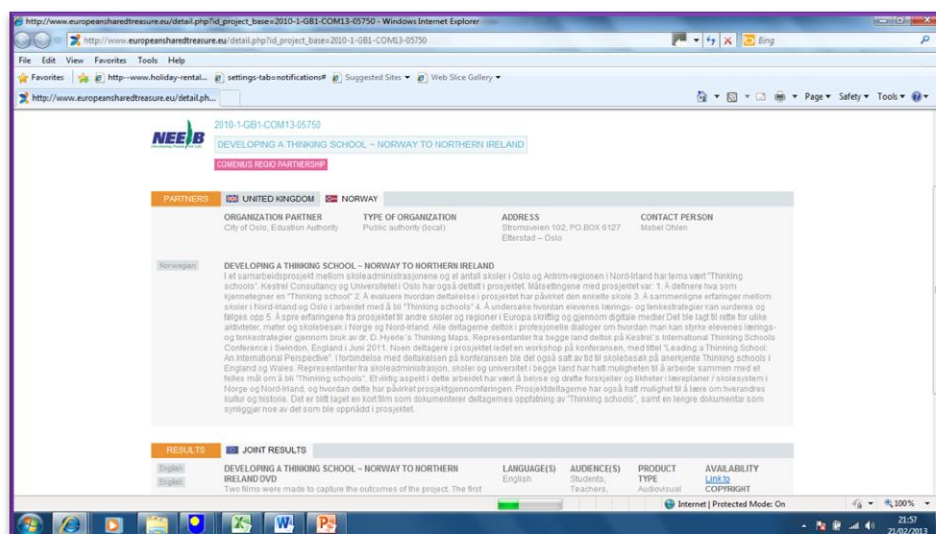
http://www.europeansharedtreasure.eu/detail.php?id_project_base=2010-1-GB1-COM13-05750 - Windows Internet Explorer

http://www.europeansharedtreasure.eu/detail.php?id_project_base=2010-1-GB1-COM13-05750

Bing

File Edit View Favorites Tools Help

Favorites http--www.holiday-rental... settings-tab=notifications# Suggested Sites Web Slice Gallery

http://www.europeansharedtreasure.eu/detail.ph...

Page Safety Tools

NEELB

2010-1-GB1-COM13-05750

DEVELOPING A THINKING SCHOOL ~ NORWAY TO NORTHERN IRELAND

COMENIUS REGIO PARTNERSHIP

PARTNERS UNITED KINGDOM NORWAY

| ORGANIZATION PARTNER | TYPE OF ORGANIZATION | ADDRESS | CONTACT PERSON |
|---|---|---|---|
| City of Oslo, Education Authority | Public authority (local) | Stromsveien 102, PO.BOX 6127 Etterstad – Oslo | Mabel Ohlen |

Norwegian

DEVELOPING A THINKING SCHOOL ~ NORWAY TO NORTHERN IRELAND

I et samarbeidsprosjekt mellom skoleadministrasjonene og et antall skoler i Oslo og Antrim-regionen i Nord-Irland har tema vært "Thinking schools". Kestrel Consultancy og Universitetet i Oslo har også deltatt i prosjektet. Målsettingene med prosjektet var: 1. Å definere hva som kjennetegner en "Thinking school" 2. Å evaluere hvordan deltakelse i prosjektet har påvirket den enkelte skole 3. Å sammenligne erfaringer mellom skoler i Nord-Irland og Oslo i arbeidet med å bli "Thinking schools" 4. Å undersøke hvordan elevenes lærings- og tenkestrategier kan vurderes og følges opp 5. Å spre erfaringene fra prosjektet til andre skoler og regioner i Europa skriftlig og gjennom digitale medier Det ble lagt til rette for ulike aktiviteter, møter og skolebesøk i Norge og Nord-Irland. Alle deltagerne deltok i profesjonelle dialoger om hvordan man kan styrke elevenes lærings- og tenkestrategier gjennom bruk av dr. D. Hyerle's Thinking Maps. Representanter fra begge land deltok på Kestrel's International Thinking Schools Conference i Swindon, England i Juni 2011. Noen deltagere i prosjektet ledet en workshop på konferansen, med tittel "Leading a Thinking School: An International Perspective". I forbindelse med deltakelsen på konferansen ble det også satt av tid til skolebesøk på anerkjente Thinking schools i England og Wales. Representanter fra skoleadministrasjon, skoler og universitet i begge land har hatt muligheten til å arbeide sammen med et felles mål om å bli "Thinking schools". Et viktig aspekt i dette arbeidet har vært å belyse og drøfte forskjeller og likheter i læreplaner / skolesystem i Norge og Nord-Irland, og hvordan dette har påvirket prosjektgjennomføringen. Prosjektdeltagerne har også hatt mulighet til å lære om hverandres kultur og historie. Det er blitt laget en kortfilm som dokumenterer deltagernes oppfatning av "Thinking schools", samt en lengre dokumentar som synliggjør noe av det som ble oppnådd i prosjektet.

RESULTS JOINT RESULTS

English
English

| | LANGUAGE(S) | AUDIENCE(S) | PRODUCT TYPE | AVAILABILITY |
|---|---|---|---|---|
| DEVELOPING A THINKING SCHOOL ~ NORWAY TO NORTHERN IRELAND DVD Two films were made to capture the outcomes of the project. The first | English | Students, Teachers, | Audiovisual | Link to COPYRIGHT |

Internet | Protected Mode: On 100%

21:57
21/02/2013